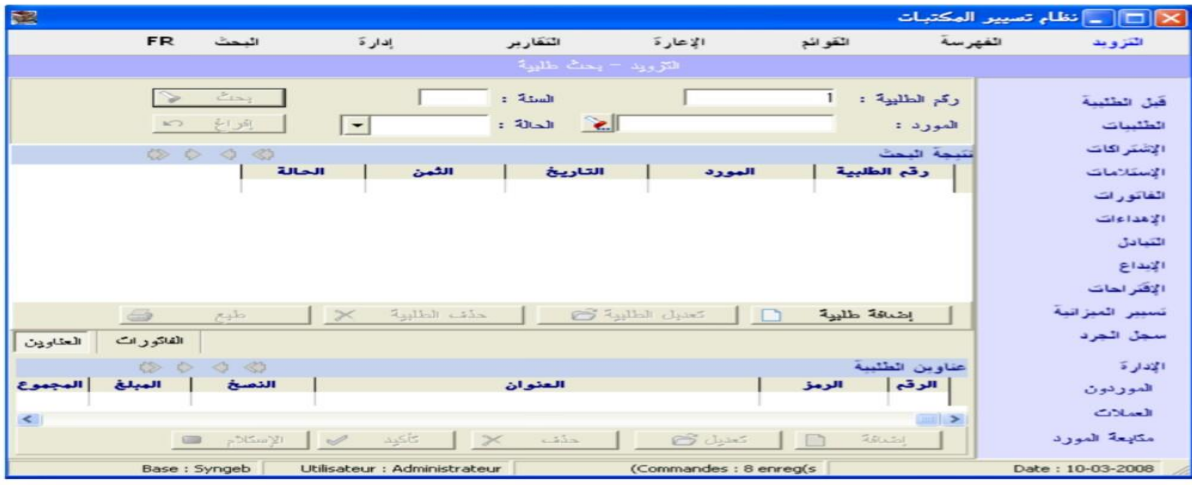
نظام تسيير المكتبات

التزويد | الفهرسة | القوائم | الإعارة | التقارير | إدارة | البحث | FR

التزويد - بحث طلبية

رقم الطلبية : 1 | السنة : | بحث
المورد : | الحالة : | إفراغ

قبل الطلبية
الطلبيات
الإشتراكات
الإستلامات
الفاتورات
الإهداءات
التبادل
الإيداع
الإقتراحات
تسيير الميزانية
سجل الجرد

الإدارة
الموردون
العملات
مكافأة المورد

نتيجة البحث

| رقم الطلبية | المورد | التاريخ | الثمن | الحالة |
|---|---|---|---|---|

إضافة طلبية | تعديل الطلبية | حذف الطلبية | طبع

العناوين | الفاتورات

عناوين الطلبية

| الرقم | الرمز | العنوان | النسخ | المبلغ | المجموع |
|---|---|---|---|---|---|

إضافة | تعديل | حذف | تأكيد | الإستلام

Base : Syngeb | Utilisateur : Administrateur | (Commandes : 8 enreg(s | Date : 10-03-2008